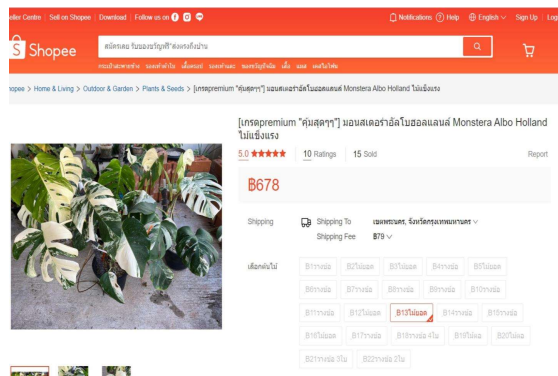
eller Centre | Sell on Shopee | Download | Follow us on

Notifications Help English Sign Up Log

Shopee

สมัครเลย รับของขวัญฟรี ส่งตรงถึงบ้าน

hopee > Home & Living > Outdoor & Garden > Plants & Seeds > [เกรดpremium "คุ้มสุดๆๆ"] มอนสเตอร่าอัลโบฮอลแลนด์ Monstera Albo Holland ไม่แข็งแรง

[เกรดpremium "คุ้มสุดๆๆ"] มอนสเตอร่าอัลโบฮอลแลนด์ Monstera Albo Holland ไม่แข็งแรง

5.0 ★★★★★ | 10 Ratings | 15 Sold | Report

฿678

Shipping | Shipping To | เขตพระนคร, จังหวัดกรุงเทพมหานคร
Shipping Fee | ฿79

เลือกต้นไม้ | B1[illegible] | B2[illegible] | B3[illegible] | B4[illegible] | B5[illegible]
B6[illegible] | B7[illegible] | B8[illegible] | B9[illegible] | B10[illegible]
B11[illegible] | B12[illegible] | B13ไม่ออก | B14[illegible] | B15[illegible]
B16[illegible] | B17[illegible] | B18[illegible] | B19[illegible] | B20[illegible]
B21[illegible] | B22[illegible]